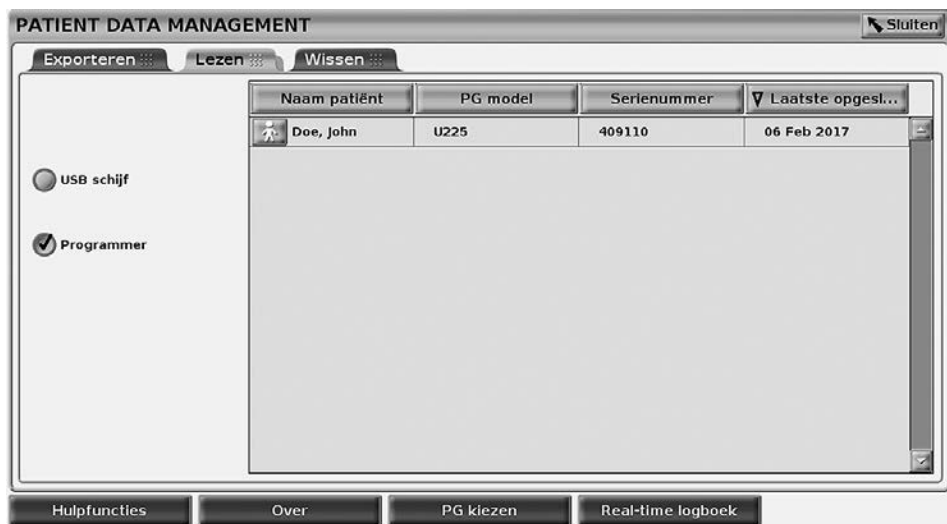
PATIENT DATA MANAGEMENT

Sluiten

Exporteren

Lezen

Wissen

USB schijf

Programmer

| Naam patiënt | PG model | Serienummer | Laatste opgesl... |
|---|---|---|---|
| Doe, John | U225 | 409110 | 06 Feb 2017 |

Hulpfuncties

Over

PG kiezen

Real-time logboek